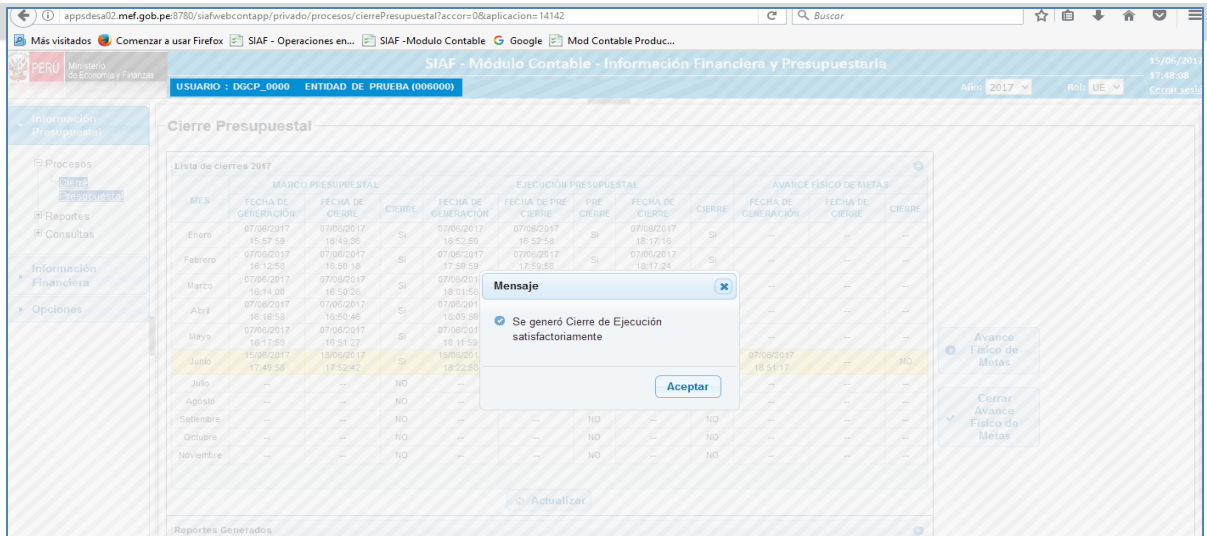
appsdesa02.mef.gob.pe:8780/siafwebcontapp/privado/procesos/cierrePresupuestal?accor=0&aplicacion=14142

Buscar

Más visitados Comenzar a usar Firefox SIAF - Operaciones en... SIAF -Modulo Contable Google Mod Contable Produc...

PERÚ Ministerio de Economía y Finanzas

SIAF - Módulo Contable - Información Financiera y Presupuestaria

15/06/201 17:48:08

USUARIO : DGCP_0000 ENTIDAD DE PRUEBA (006000)

Año: 2017 Rol: UE Cerrar sesi

Información Presupuestal

Procesos
Cierre Presupuestal
Reportes
Consultas

Información Financiera

Opciones

Cierre Presupuestal

Lista de cierres 2017

| MES | MARCO PRESUPUESTAL FECHA DE GENERACIÓN | FECHA DE CIERRE | CIERRE | EJECUCIÓN PRESUPUESTAL FECHA DE GENERACIÓN | FECHA DE PRE CIERRE | PRE CIERRE | FECHA DE CIERRE | CIERRE | AVANCE FÍSICO DE METAS FECHA DE GENERACIÓN | FECHA DE CIERRE | CIERRE |
|---|---|---|---|---|---|---|---|---|---|---|---|
| Enero | 07/06/2017 15:57:59 | 07/06/2017 16:49:36 | SI | 07/06/2017 16:52:55 | 07/06/2017 16:52:58 | SI | 07/06/2017 18:17:16 | SI | -- | -- | -- |
| Febrero | 07/06/2017 16:12:58 | 07/06/2017 16:50:18 | SI | 07/06/2017 17:59:59 | 07/06/2017 17:59:58 | SI | 07/06/2017 18:17:24 | SI | -- | -- | -- |
| Marzo | 07/06/2017 16:14:00 | 07/06/2017 16:50:35 | SI | 07/06/201 18:01:58 | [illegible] | | | | | | -- |
| Abril | 07/06/2017 16:16:58 | 07/06/2017 16:50:46 | SI | 07/06/201 18:09:38 | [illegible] | | | | | | -- |
| Mayo | 07/06/2017 16:17:58 | 07/06/2017 16:51:27 | SI | 07/06/201 18:11:59 | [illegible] | | | | | | -- |
| Junio | 15/06/2017 17:49:58 | 15/06/2017 17:52:42 | SI | 15/06/201 18:22:58 | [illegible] | | | | 07/06/2017 18:51:17 | -- | NO |
| Julio | -- | -- | NO | -- | | | | | -- | -- | -- |
| Agosto | -- | -- | NO | -- | | | | | -- | -- | -- |
| Setiembre | -- | -- | NO | -- | -- | NO | -- | NO | -- | -- | -- |
| Octubre | -- | -- | NO | -- | -- | NO | -- | NO | -- | -- | -- |
| Noviembre | -- | -- | NO | -- | -- | NO | -- | NO | -- | -- | -- |

Actualizar

Reportes Generados

Avance Físico de Metas

Cerrar Avance Físico de Metas

Mensaje

Se generó Cierre de Ejecución satisfactoriamente

Aceptar